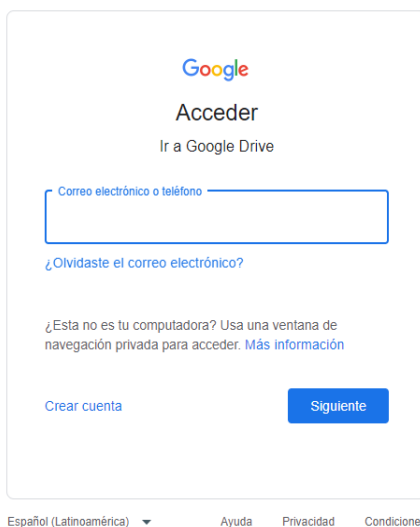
Google

Acceder

Ir a Google Drive

Correo electrónico o teléfono

¿Olvidaste el correo electrónico?

¿Esta no es tu computadora? Usa una ventana de navegación privada para acceder. Más información

Crear cuenta

Siguiente

Español (Latinoamérica)

Ayuda

Privacidad

Condicione